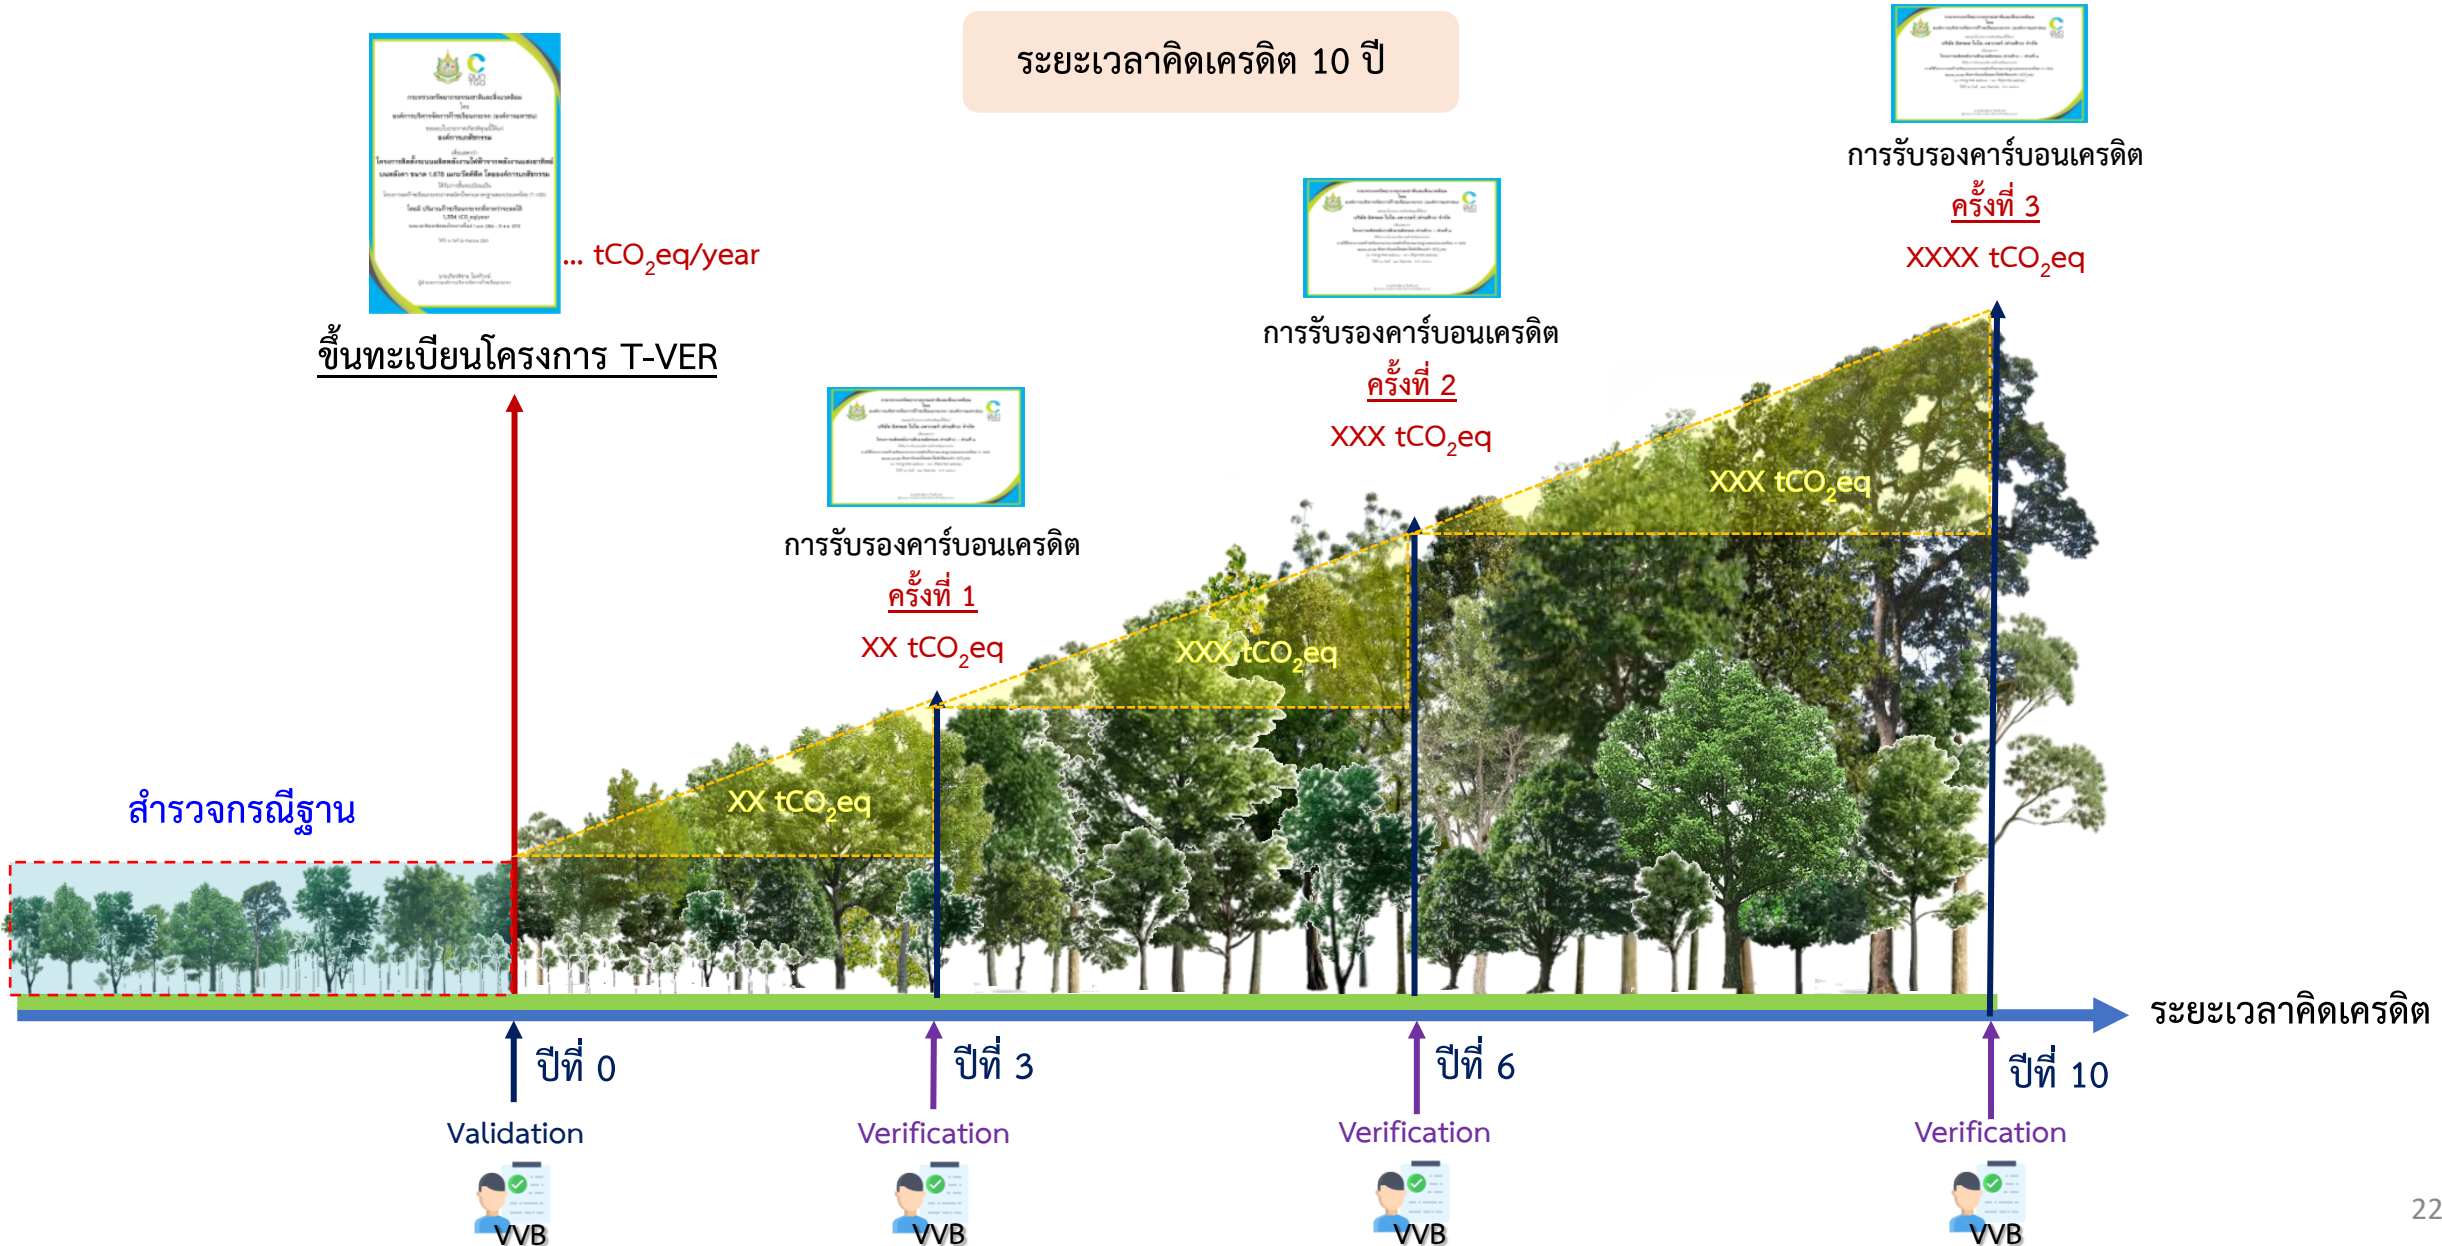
ระยะเวลาคิดเครดิต 10 ปี

... $tCO_2eq$/year

ขึ้นทะเบียนโครงการ T-VER

การรับรองคาร์บอนเครดิต
ครั้งที่ 3
XXXX $tCO_2eq$

การรับรองคาร์บอนเครดิต
ครั้งที่ 2
XXX $tCO_2eq$

การรับรองคาร์บอนเครดิต
ครั้งที่ 1
XX $tCO_2eq$

XXX $tCO_2eq$

XXX $tCO_2eq$

XX $tCO_2eq$

สำรวจกรณีฐาน

ระยะเวลาคิดเครดิต

ปีที่ 0
Validation
VVB

ปีที่ 3
Verification
VVB

ปีที่ 6
Verification
VVB

ปีที่ 10
Verification
VVB

22